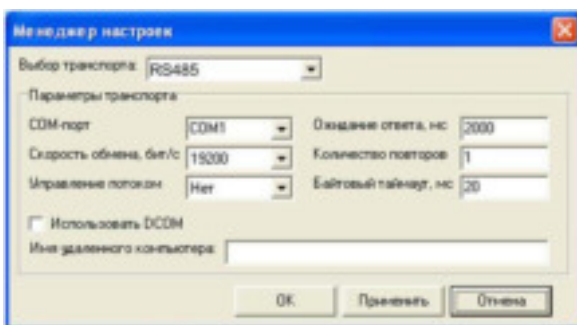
Менеджер настроек

Выбор транспорта: RS485

Параметры транспорта

COM-порт COM1

Скорость обмена, бит/с 19200

Управление потоком Нет

Ожидание ответа, мс 2000

Количество повторов 1

Байтовый таймаут, мс 20

Использовать DCOM

Имя удаленного компьютера:

OK Применить Отмена